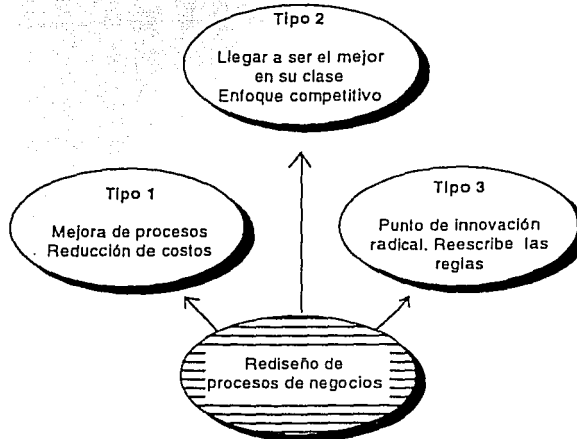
Tipo 2

Llegar a ser el mejor en su clase
Enfoque competitivo

Tipo 1

Mejora de procesos
Reducción de costos

Tipo 3

Punto de innovación radical. Reescribe las reglas

Rediseño de procesos de negocios